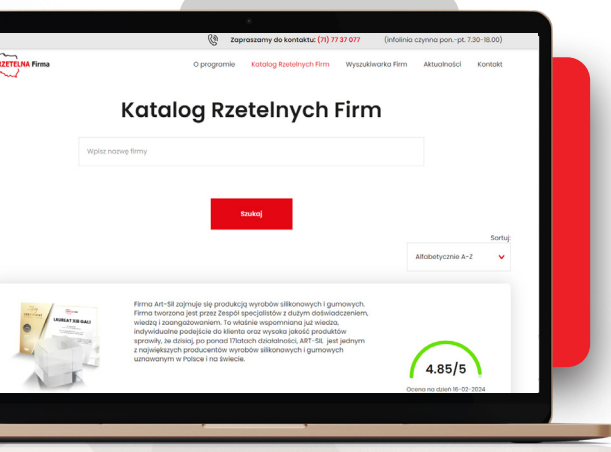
Zapraszamy do kontaktu: (71) 77 37 077 (infolinia czynna pon.-pt. 7.30-18.00)

RZETELNA Firma

O programie Katalog Rzetelnych Firm Wyszukiwarka Firm Aktualności Kontakt

Katalog Rzetelnych Firm

Wpisz nazwę firmy

Szukaj

Sortuj:

Alfabetycznie A-Z

LAUREAT XIII GALI

Firma Art-Sil zajmuje się produkcją wyrobów silikonowych i gumowych. Firma tworzona jest przez Zespół specjalistów z dużym doświadczeniem, wiedzą i zaangażowaniem. To właśnie wspomniana już wiedza, indywidualne podejście do klienta oraz wysoka jakość produktów sprawiły, że dzisiaj, po ponad 17latach działalności, ART-SIL jest jednym z największych producentów wyrobów silikonowych i gumowych uznawanym w Polsce i na świecie.

4.85/5

Ocena na dzień 16-02-2024